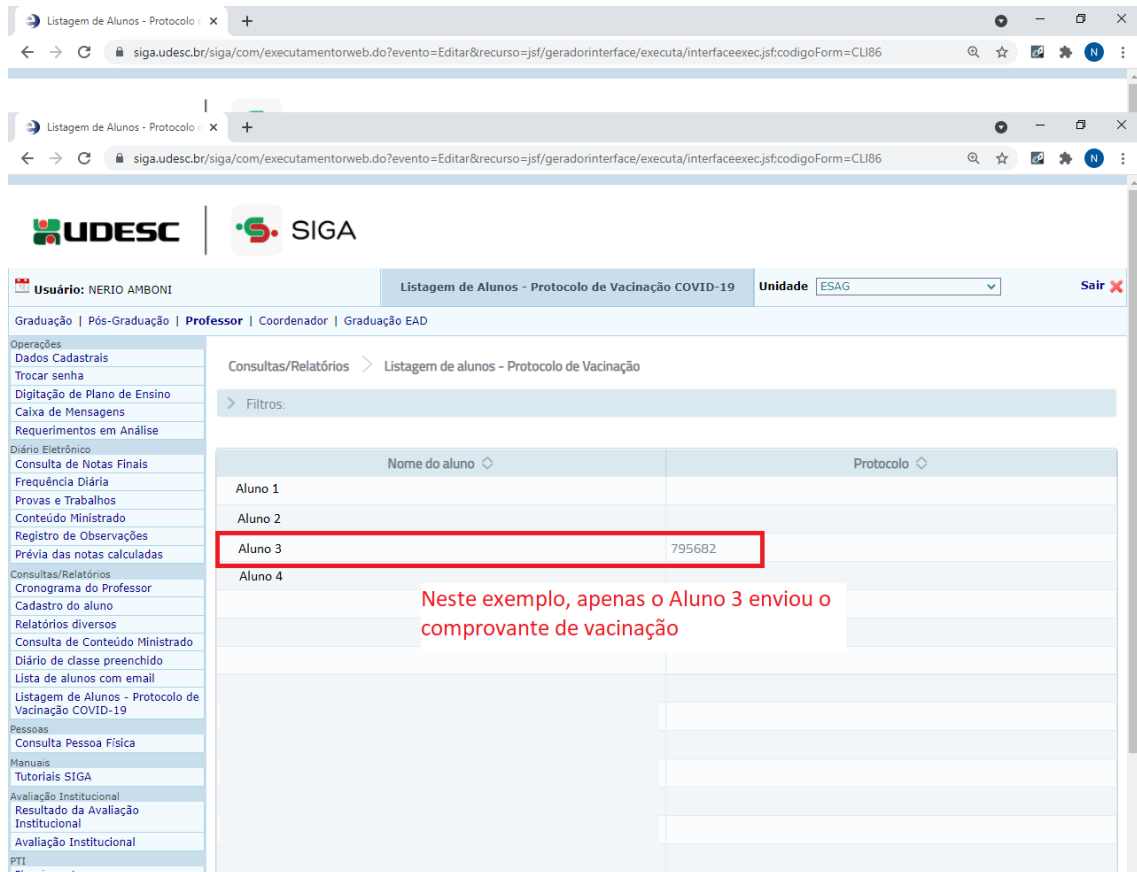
Listagem de Alunos - Protocolo c ×
+
siga.udesc.br/siga/com/executamentorweb.do?evento=Editar&recurso=jsf/geradorinterface/executa/interfaceexec.jsf:codigoForm=CLI86

Listagem de Alunos - Protocolo c ×
+
siga.udesc.br/siga/com/executamentorweb.do?evento=Editar&recurso=jsf/geradorinterface/executa/interfaceexec.jsf:codigoForm=CLI86

UDESC | SIGA

Usuário: NERIO AMBONI
Listagem de Alunos - Protocolo de Vacinação COVID-19
Unidade ESAG
Sair

Graduação | Pós-Graduação | Professor | Coordenador | Graduação EAD

Operações
Dados Cadastrais
Trocar senha
Digitação de Plano de Ensino
Caixa de Mensagens
Requerimentos em Análise
Diário Eletrônico
Consulta de Notas Finais
Frequência Diária
Provas e Trabalhos
Conteúdo Ministrado
Registro de Observações
Prévia das notas calculadas
Consultas/Relatórios
Cronograma do Professor
Cadastro do aluno
Relatórios diversos
Consulta de Conteúdo Ministrado
Diário de classe preenchido
Lista de alunos com email
Listagem de Alunos - Protocolo de Vacinação COVID-19
Pessoas
Consulta Pessoa Física
Manuais
Tutoriais SIGA
Avaliação Institucional
Resultado da Avaliação Institucional
Avaliação Institucional
PTI

Consultas/Relatórios > Listagem de alunos - Protocolo de Vacinação

> Filtros:

| Nome do aluno | Protocolo |
|---|---|
| Aluno 1 | |
| Aluno 2 | |
| Aluno 3 | 795682 |
| Aluno 4 | |

Neste exemplo, apenas o Aluno 3 enviou o comprovante de vacinação